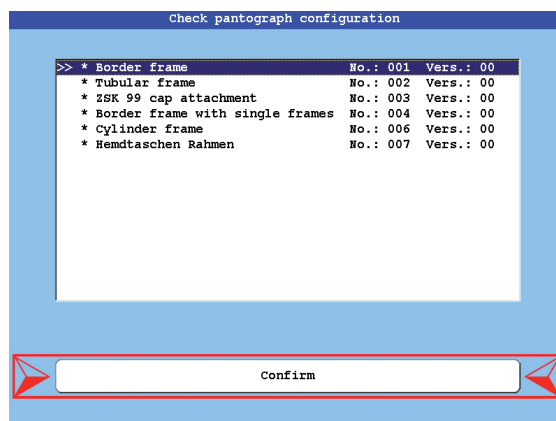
Check pantograph configuration

>> * Border frame No.: 001 Vers.: 00
* Tubular frame No.: 002 Vers.: 00
* ZSK 99 cap attachment No.: 003 Vers.: 00
* Border frame with single frames No.: 004 Vers.: 00
* Cylinder frame No.: 006 Vers.: 00
* Hemdtaschen Rahmen No.: 007 Vers.: 00

Confirm